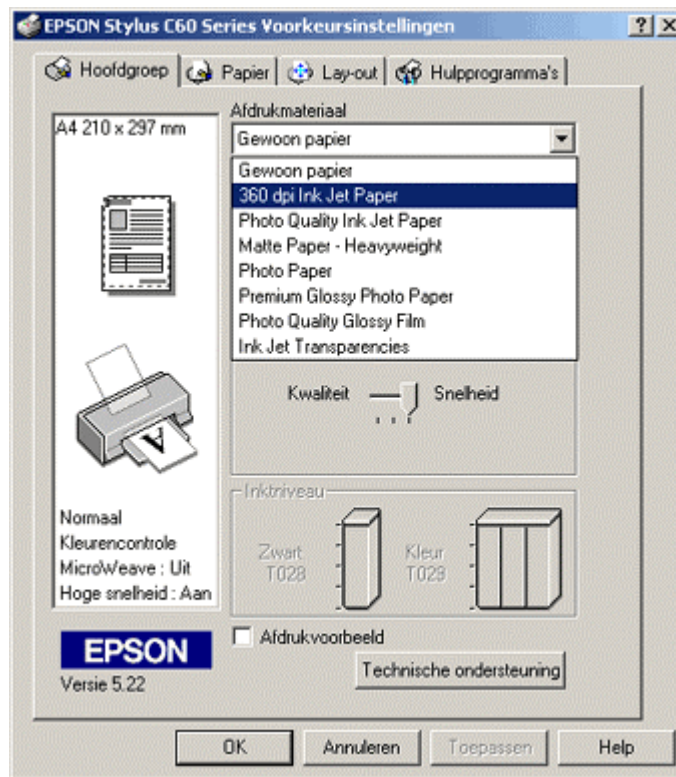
EPSON Stylus C60 Series Voorkeursinstellingen ? X

Hoofdgroep | Papier | Lay-out | Hulpprogramma's

A4 210 x 297 mm

Afdrukmateriaal

Gewoon papier

Gewoon papier
360 dpi Ink Jet Paper
Photo Quality Ink Jet Paper
Matte Paper - Heavyweight
Photo Paper
Premium Glossy Photo Paper
Photo Quality Glossy Film
Ink Jet Transparencies

Kwaliteit Snelheid

Inktniveau

Zwart T028

Kleur T029

Normaal
Kleurencontrole
MicroWeave : Uit
Hoge snelheid : Aan

EPSON
Versie 5.22

Afdrukvoorbeeld

Technische ondersteuning

OK Annuleren Toepassen Help